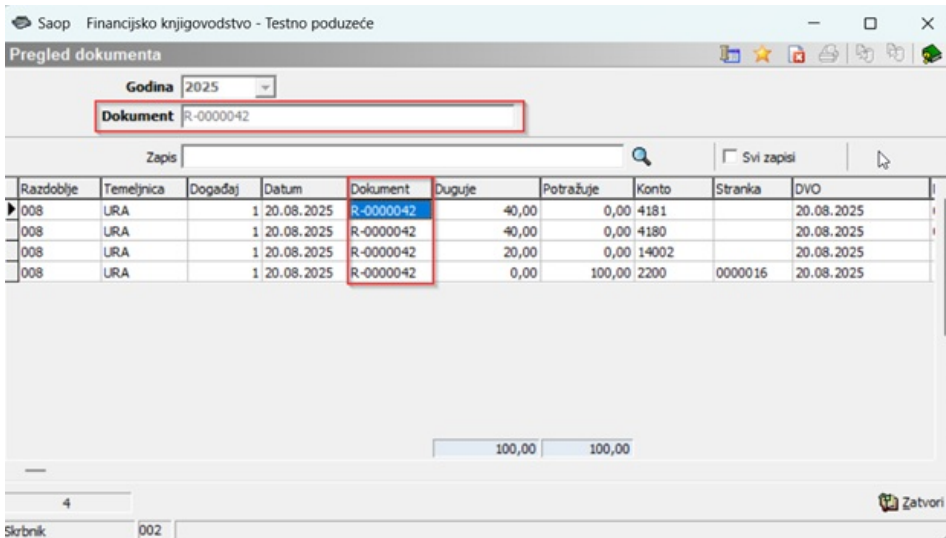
Saop Financijsko knjigovodstvo - Testno poduzeće

Pregled dokumenta

Godina 2025

Dokument R-0000042

Zapis

Svi zapisi

| Razdoblje | Temeljnica | Događaj | Datum | Dokument | Duguje | Potražuje | Konto | Stranka | DVO |
|---|---|---|---|---|---|---|---|---|---|
| 008 | URA | 1 | 20.08.2025 | R-0000042 | 40,00 | 0,00 | 4181 | | 20.08.2025 |
| 008 | URA | 1 | 20.08.2025 | R-0000042 | 40,00 | 0,00 | 4180 | | 20.08.2025 |
| 008 | URA | 1 | 20.08.2025 | R-0000042 | 20,00 | 0,00 | 14002 | | 20.08.2025 |
| 008 | URA | 1 | 20.08.2025 | R-0000042 | 0,00 | 100,00 | 2200 | 0000016 | 20.08.2025 |

100,00 100,00

4

Zatvori

Skrbnik 002